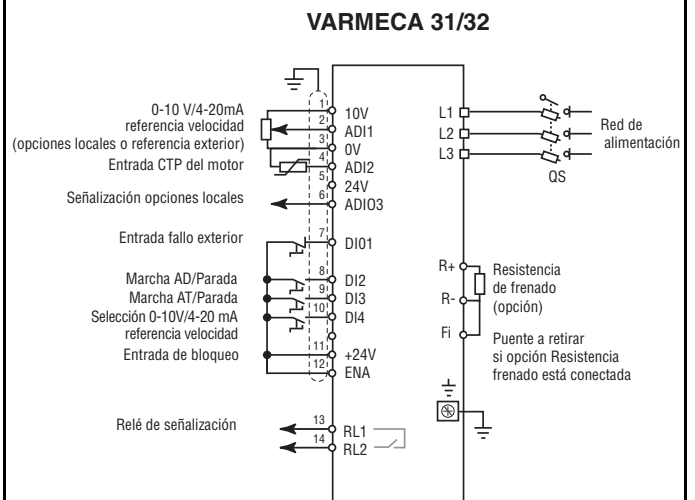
VARMECA 31/32

0-10 V/4-20mA referencia velocidad (opciones locales o referencia exterior)

Entrada CTP del motor

Señalización opciones locales

Entrada fallo exterior

Marcha AD/Parada

Marcha AT/Parada

Selección 0-10V/4-20 mA referencia velocidad

Entrada de bloqueo

Relé de señalización

1
2 10V
3 ADI1
4 0V
5 ADI2
6 24V
ADIO3
7 DI01
8
9 DI2
10 DI3
DI4
11
12 +24V
ENA

13 RL1
14 RL2

L1
L2
L3

Red de alimentación

QS

R+
R-
Fi

Resistencia de frenado (opción)

Puente a retirar si opción Resistencia frenado está conectada